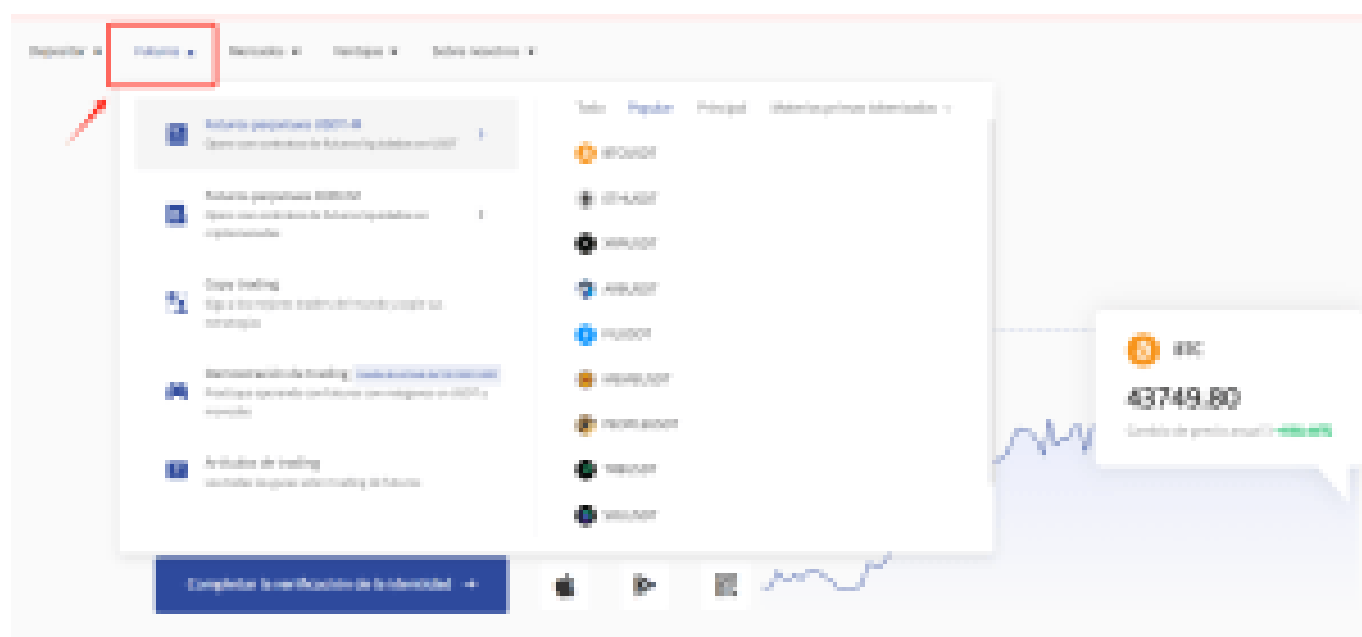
Depositar ▾ Futuros ▾ Mercados ▾ Ventajas ▾ Sobre nosotros ▾

Futuros perpetuos USDT-M
Operar con contratos de futuros liquidados en USDT

Futuros perpetuos COIN-M
Operar con contratos de futuros liquidados en criptomonedas

Copy trading
Sigue a los mejores traders del mundo y copia sus estrategias

Demostración de trading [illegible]
Practica operando con futuros con rendimiento en USDT o monedas

Artículos de trading
Verdades ocultas sobre trading de futuros

Todo Popular Principal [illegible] ▾

BTCUSDT
ETHUSDT
XRPUSDT
ADAUSDT
FILUSDT
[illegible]USDT
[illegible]USDT
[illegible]USDT
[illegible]USDT

BTC
43749.80
Cambio de precio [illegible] +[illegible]%

Completar la verificación de la identidad →